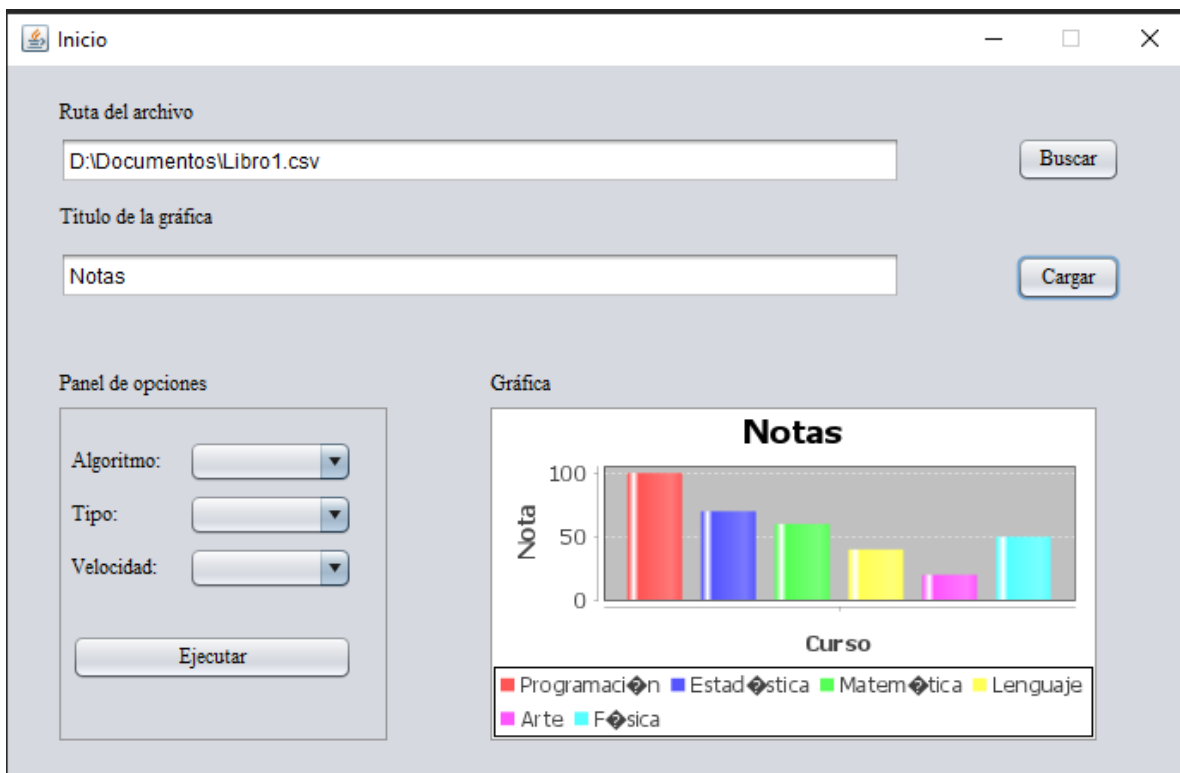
Inicio

Ruta del archivo

D:\Documentos\Libro1.csv

Buscar

Titulo de la gráfica

Notas

Cargar

Panel de opciones

Algoritmo:

Tipo:

Velocidad:

Ejecutar

Gráfica

Notas

100

50

0

Nota

Curso

Programaci�n Estad�stica Matem�tica Lenguaje Arte F�sica